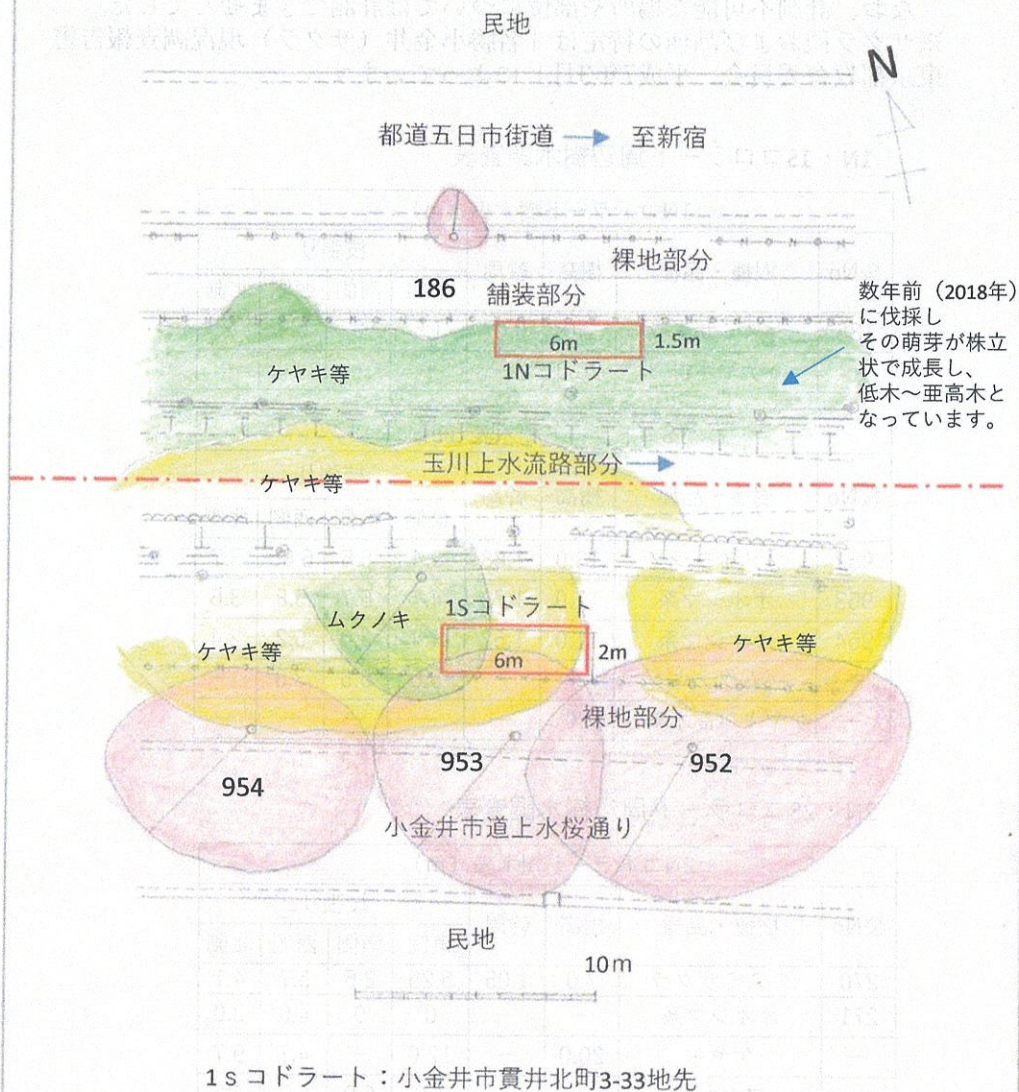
民地

N

都道五日市街道 → 至新宿

裸地部分

186

舗装部分

数年前（2018年）に伐採しその萌芽が株立状で成長し、低木～亜高木となっています。

6m

1.5m

ケヤキ等

1Nコドラート

玉川上水流路部分 →

ケヤキ等

1Sコドラート

ムクノキ

ケヤキ等

6m

2m

ケヤキ等

裸地部分

953

952

954

小金井市道上水桜通り

民地

10m

1ｓコドラート：小金井市貫井北町3-33地先